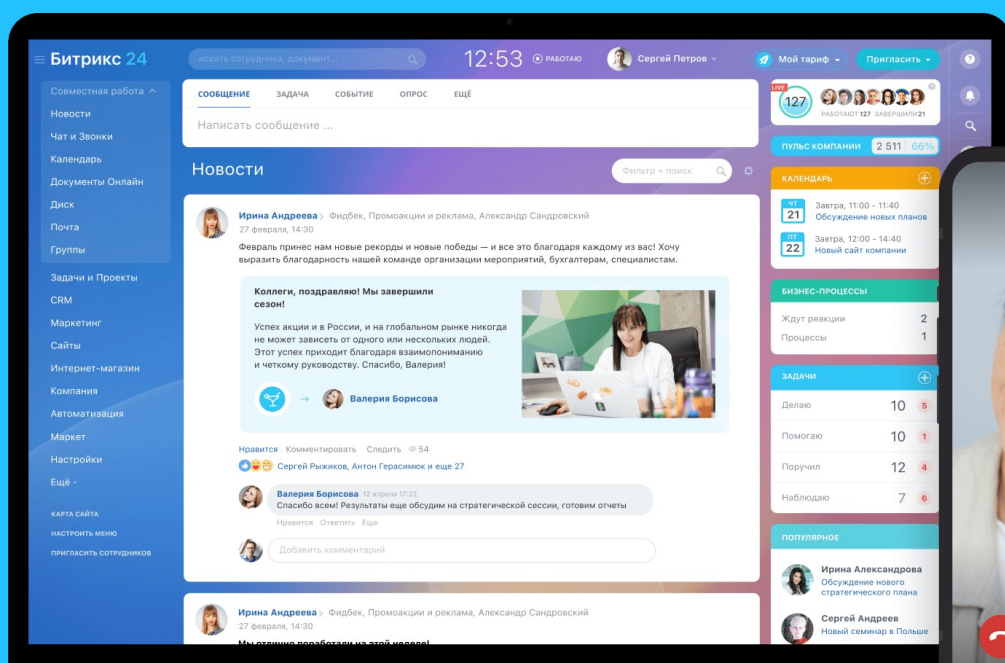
Битрикс 24

искать сотрудника, документ...

12:53 РАБОТАЮ

Сергей Петров

Мой тариф

Пригласить

Совместная работа
Новости
Чат и Звонки
Календарь
Документы Онлайн
Диск
Почта
Группы
Задачи и Проекты
CRM
Маркетинг
Сайты
Интернет-магазин
Компания
Автоматизация
Маркет
Настройки
Ещё

КАРТА САЙТА
НАСТРОИТЬ МЕНЮ
ПРИГЛАСИТЬ СОТРУДНИКОВ

СООБЩЕНИЕ ЗАДАЧА СОБЫТИЕ ОПРОС ЕЩЁ

Написать сообщение ...

Новости

Фильтр + поиск

Ирина Андреева > Фидбек, Промоакции и реклама, Александр Сандровский
27 февраля, 14:30

Февраль принес нам новые рекорды и новые победы — и все это благодаря каждому из вас! Хочу выразить благодарность нашей команде организации мероприятий, бухгалтерам, специалистам.

Коллеги, поздравляю! Мы завершили сезон!

Успех акции и в России, и на глобальном рынке никогда не может зависеть от одного или нескольких людей. Этот успех приходит благодаря взаимопониманию и четкому руководству. Спасибо, Валерия!

Валерия Борисова

Нравится Комментировать Следить 54

Сергей Рыжиков, Антон Герасимов и еще 27

Валерия Борисова 12 апреля 17:22
Спасибо всем! Результаты еще обсудим на стратегической сессии, готовим отчеты
Нравится Ответить Еще

Добавить комментарий

Ирина Андреева > Фидбек, Промоакции и реклама, Александр Сандровский
27 февраля, 14:30

LIVE
127
РАБОТАЮТ 127 ЗАВЕРШИЛИ 21

ПУЛЬС КОМПАНИИ 2 511 66%

КАЛЕНДАРЬ
ЧТ 21 Завтра, 11:00 - 11:40 Обсуждение новых планов
ПТ 22 Завтра, 12:00 - 14:40 Новый сайт компании

БИЗНЕС-ПРОЦЕССЫ
Ждут реакции 2
Процессы 1

ЗАДАЧИ
Делаю 10 5
Помогаю 10 1
Поручил 12 4
Наблюдаю 7 6

ПОПУЛЯРНОЕ
Ирина Александрова
Обсуждение нового стратегического плана
Сергей Андреев
Новый семинар в Польше